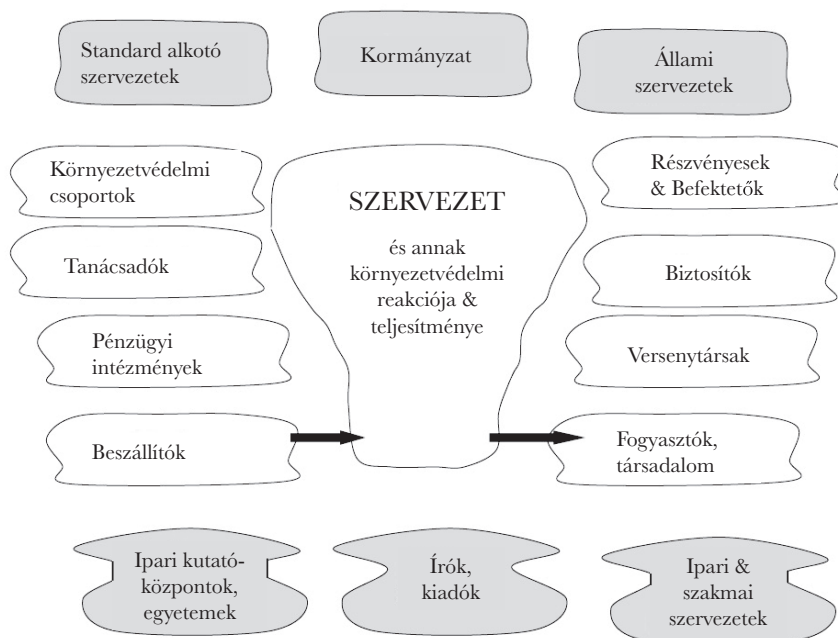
Standard alkotó szervezetek

Kormányzat

Állami szervezetek

Környezetvédelmi csoportok

SZERVEZET

és annak környezetvédelmi reakciója & teljesítménye

Részvényesek & Befektetők

Tanácsadók

Biztosítók

Pénzügyi intézmények

Versenytársak

Beszállítók

Fogyasztók, társadalom

Ipari kutató-központok, egyetemek

Írók, kiadók

Ipari & szakmai szervezetek